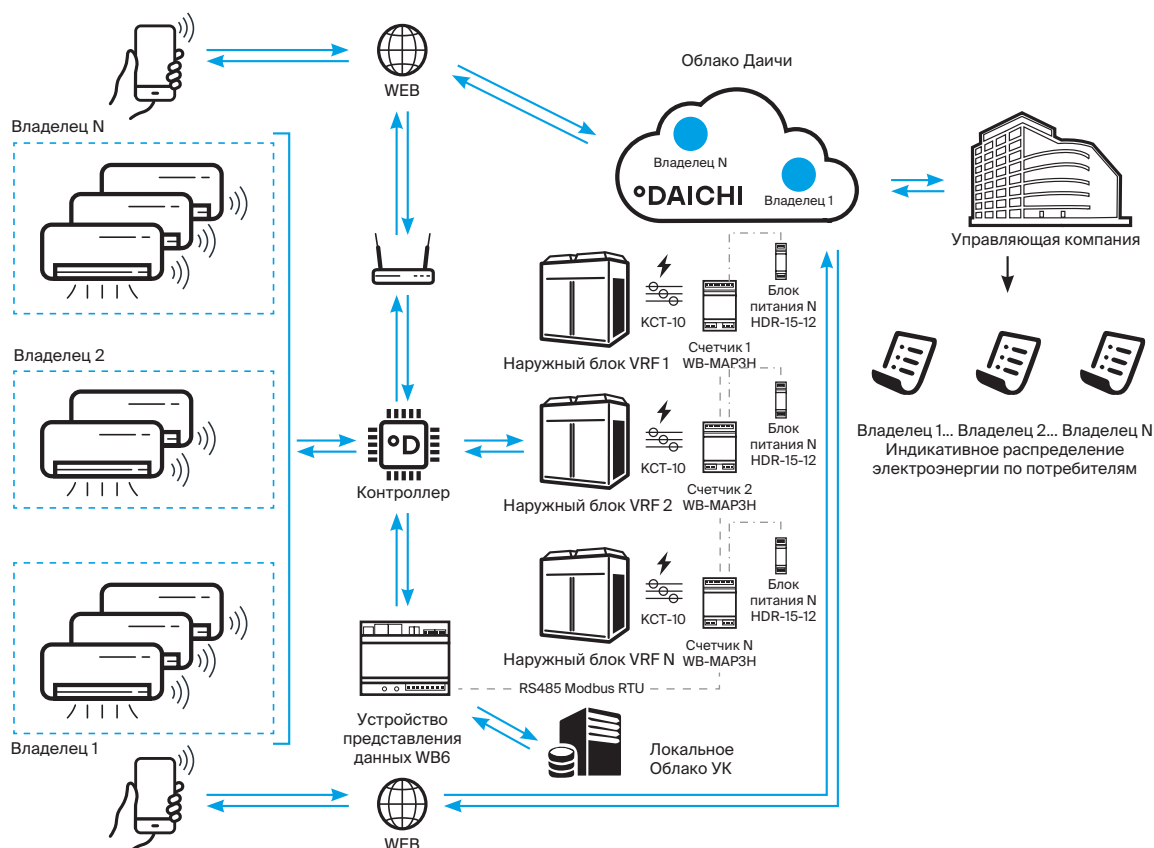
WEB

Облако Даичи

Владелец N

Владелец N

DAICHI

Владелец 1

Управляющая компания

Блок питания N HDR-15-12

КСТ-10

Счетчик 1 WB-MAP3H

Наружный блок VRF 1

Владелец 2

Блок питания N HDR-15-12

КСТ-10

Контроллер

Наружный блок VRF 2

Счетчик 2 WB-MAP3H

Владелец 1... Владелец 2... Владелец N
Индикативное распределение электроэнергии по потребителям

Блок питания N HDR-15-12

КСТ-10

Наружный блок VRF N

Счетчик N WB-MAP3H

RS485 Modbus RTU

Устройство представления данных WB6

Локальное Облако УК

Владелец 1

WEB